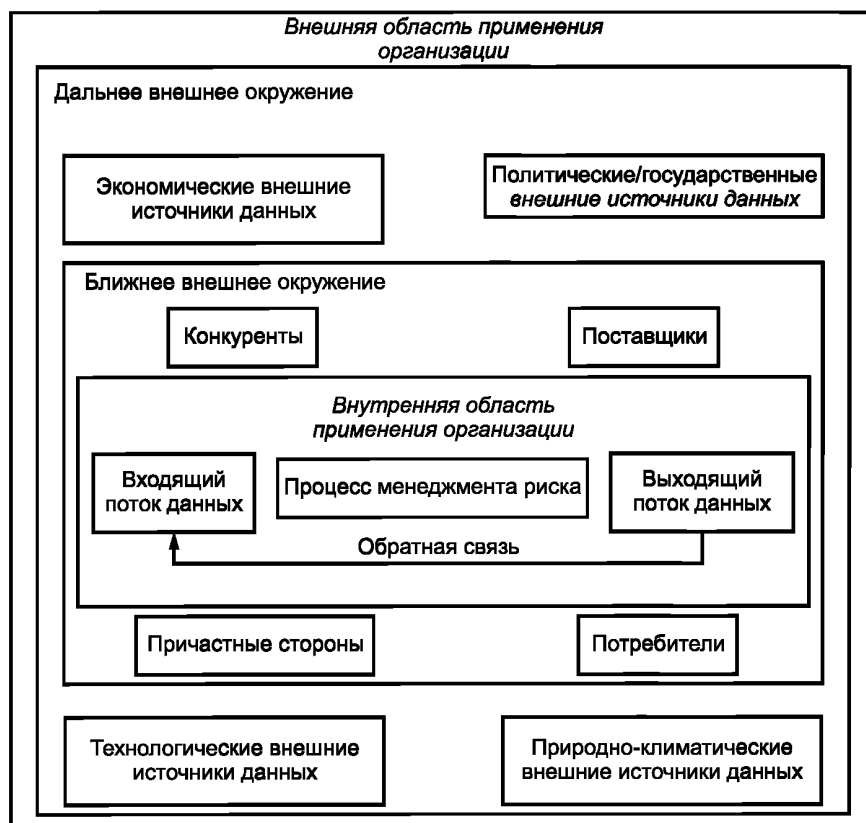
Внешняя область применения организации

Дальнее внешнее окружение

Экономические внешние источники данных

Политические/государственные внешние источники данных

Ближнее внешнее окружение

Конкуренты

Поставщики

Внутренняя область применения организации

Входящий поток данных

Процесс менеджмента риска

Выходящий поток данных

Обратная связь

Причастные стороны

Потребители

Технологические внешние источники данных

Природно-климатические внешние источники данных